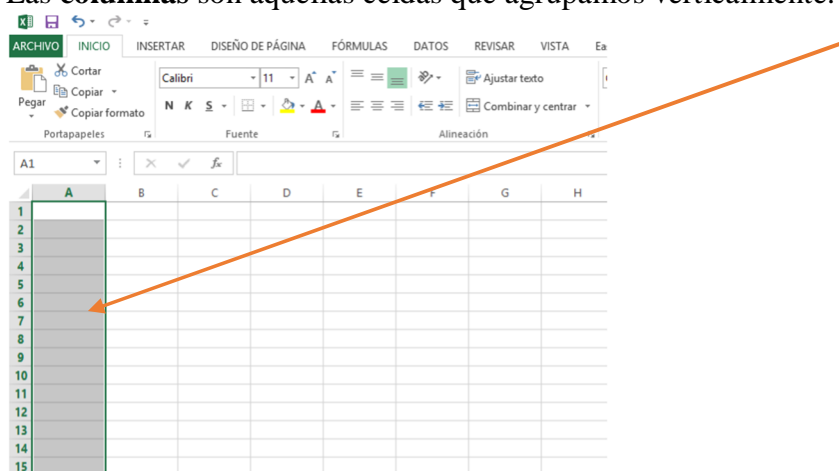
Las **columnas** son aquellas celdas que agrupamos verticalmente.

ARCHIVO INICIO INSERTAR DISEÑO DE PÁGINA FÓRMULAS DATOS REVISAR VISTA Ea

Cortar
Copiar
Pegar
Copiar formato
Portapapeles

Calibri 11 A A
N K S
Fuente

Ajustar texto
Combinar y centrar
Alineación

A1 fx

| | A | B | C | D | E | F | G | H |
|---|---|---|---|---|---|---|---|---|
| 1 | | | | | | | | |
| 2 | | | | | | | | |
| 3 | | | | | | | | |
| 4 | | | | | | | | |
| 5 | | | | | | | | |
| 6 | | | | | | | | |
| 7 | | | | | | | | |
| 8 | | | | | | | | |
| 9 | | | | | | | | |
| 10 | | | | | | | | |
| 11 | | | | | | | | |
| 12 | | | | | | | | |
| 13 | | | | | | | | |
| 14 | | | | | | | | |
| 15 | | | | | | | | |